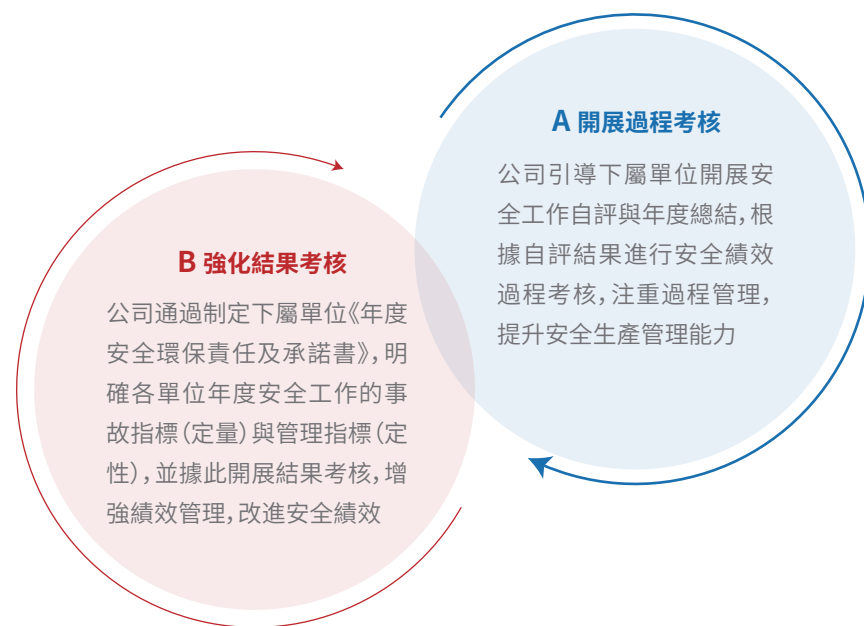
A 開展過程考核

公司引導下屬單位開展安全工作自評與年度總結，根據自評結果進行安全績效過程考核，注重過程管理，提升安全生產管理能力

B 強化結果考核

公司通過制定下屬單位《年度安全環保責任及承諾書》，明確各單位年度安全工作的事故指標（定量）與管理指標（定性），並據此開展結果考核，增強績效管理，改進安全績效